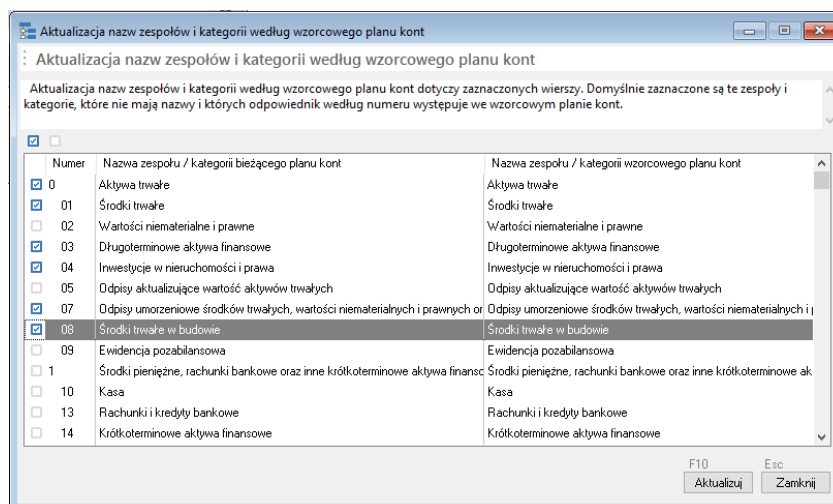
Aktualizacja nazw zespołów i kategorii według wzorcowego planu kont

Aktualizacja nazw zespołów i kategorii według wzorcowego planu kont

Aktualizacja nazw zespołów i kategorii według wzorcowego planu kont dotyczy zaznaczonych wierszy. Domyślnie zaznaczone są te zespoły i kategorie, które nie mają nazwy i których odpowiednik według numeru występuje we wzorcowym planie kont.

| Numer | Nazwa zespołu / kategorii bieżącego planu kont | Nazwa zespołu / kategorii wzorcowego planu kont |
|---|---|---|
| 0 | Aktywa trwałe | Aktywa trwałe |
| 01 | Środki trwałe | Środki trwałe |
| 02 | Wartości niematerialne i prawne | Wartości niematerialne i prawne |
| 03 | Długoterminowe aktywa finansowe | Długoterminowe aktywa finansowe |
| 04 | Inwestycje w nieruchomości i prawa | Inwestycje w nieruchomości i prawa |
| 05 | Odpisy aktualizujące wartość aktywów trwałych | Odpisy aktualizujące wartość aktywów trwałych |
| 07 | Odpisy umorzeniowe środków trwałych, wartości niematerialnych i prawnych or | Odpisy umorzeniowe środków trwałych, wartości niematerialnych i p |
| 08 | Środki trwałe w budowie | Środki trwałe w budowie |
| 09 | Ewidencja pozabilansowa | Ewidencja pozabilansowa |
| 1 | Środki pieniężne, rachunki bankowe oraz inne krótkoterminowe aktywa finanso | Środki pieniężne, rachunki bankowe oraz inne krótkoterminowe ak |
| 10 | Kasa | Kasa |
| 13 | Rachunki i kredyty bankowe | Rachunki i kredyty bankowe |
| 14 | Krótkoterminowe aktywa finansowe | Krótkoterminowe aktywa finansowe |

F10
Aktualizuj

Esc
Zamknij